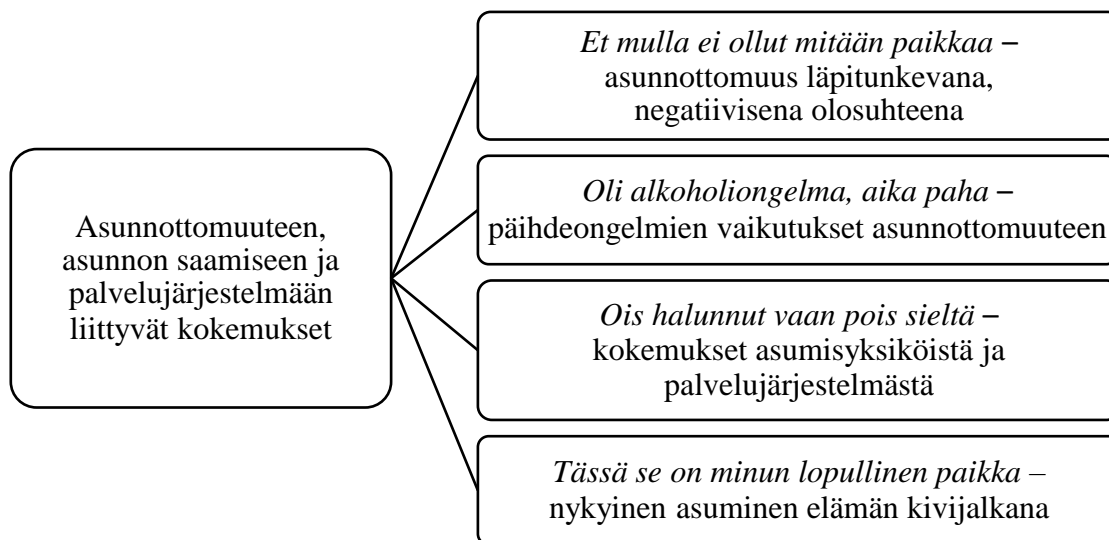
Asunnottomuuteen, asunnon saamiseen ja palvelujärjestelmään liittyvät kokemukset

Et mulla ei ollut mitään paikkaa – asunnottomuus läpitunkevana, negatiivisena olosuhteena

Oli alkoholiongelma, aika paha – päihdeongelmien vaikutukset asunnottomuuteen

Ois halunnut vaan pois sieltä – kokemukset asumisyksiköistä ja palvelujärjestelmästä

Tässä se on minun lopullinen paikka – nykyinen asuminen elämän kivijalkana